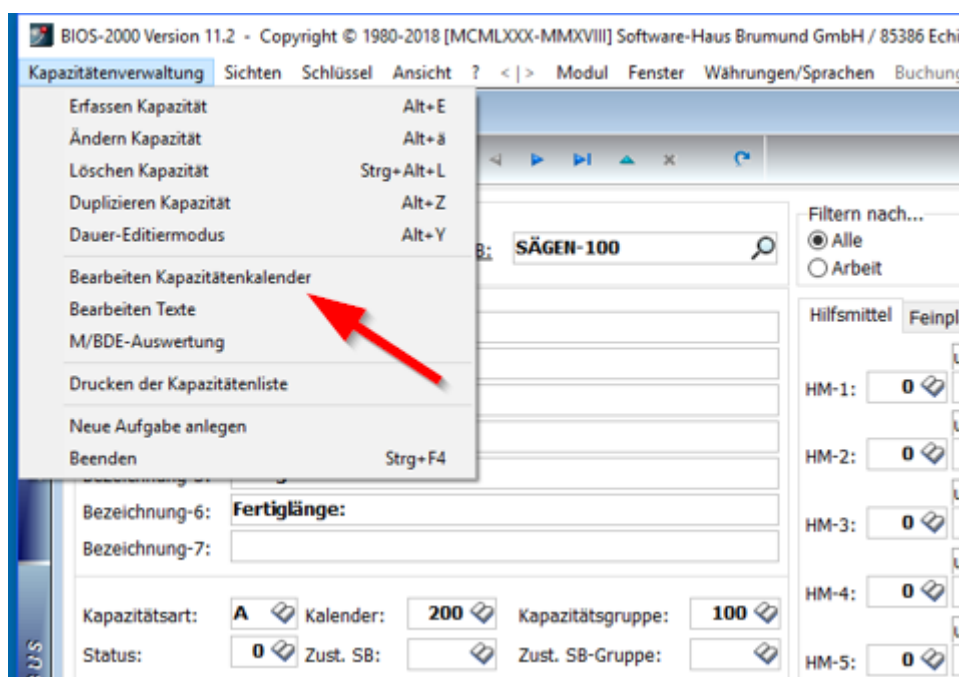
BIOS-2000 Version 11.2 - Copyright © 1980-2018 [MCMLXXX-MMXVIII] Software-Haus Brumund GmbH / 85386 Echi

Kapazitätenverwaltung Sichten Schlüssel Ansicht ? <|> Modul Fenster Währungen/Sprachen Buchung

Erfassen Kapazität Alt+E
Ändern Kapazität Alt+ä
Löschen Kapazität Strg+Alt+L
Duplizieren Kapazität Alt+Z
Dauer-Editiermodus Alt+Y

Bearbeiten Kapazitätenkalender
Bearbeiten Texte
M/BDE-Auswertung

Drucken der Kapazitätenliste

Neue Aufgabe anlegen
Beenden Strg+F4

B: SÄGEN-100

Filtern nach...
Alle
Arbeit

Hilfsmittel Feinpl

HM-1: 0
HM-2: 0
HM-3: 0
HM-4: 0
HM-5: 0

Bezeichnung-6: Fertiglänge:
Bezeichnung-7:

Kapazitätsart: A Kalender: 200 Kapazitätsgruppe: 100
Status: 0 Zust. SB: Zust. SB-Gruppe: